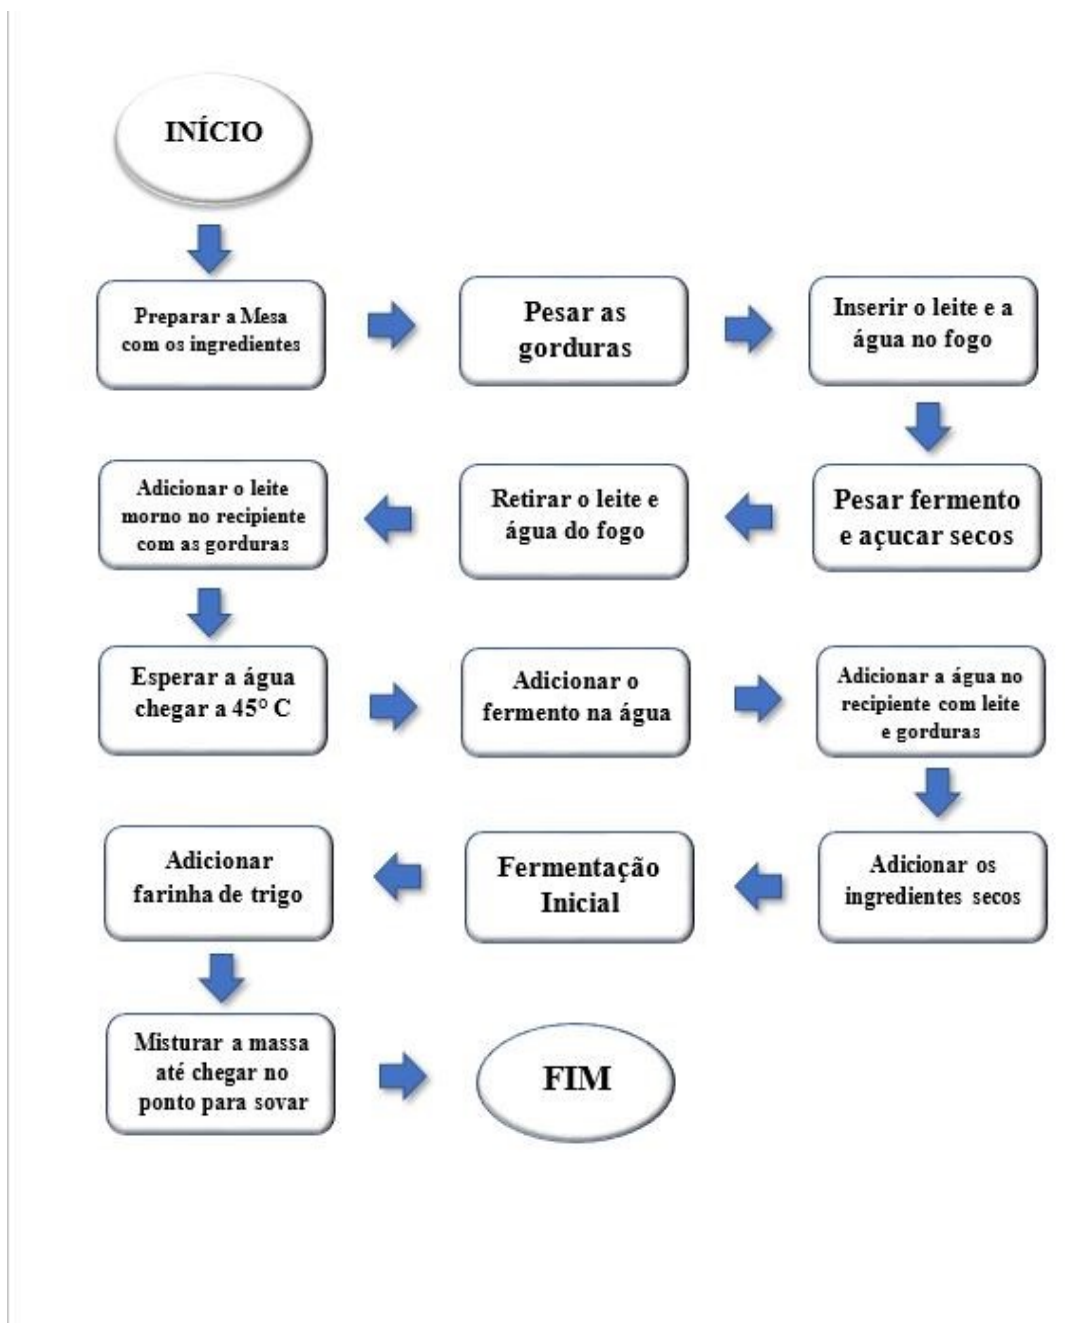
INÍCIO

Preparar a Mesa com os ingredientes

Pesar as gorduras

Inserir o leite e a água no fogo

Pesar fermento e açucar secos

Retirar o leite e água do fogo

Adicionar o leite morno no recipiente com as gorduras

Esperar a água chegar a 45° C

Adicionar o fermento na água

Adicionar a água no recipiente com leite e gorduras

Adicionar os ingredientes secos

Fermentação Inicial

Adicionar farinha de trigo

Misturar a massa até chegar no ponto para sovar

FIM